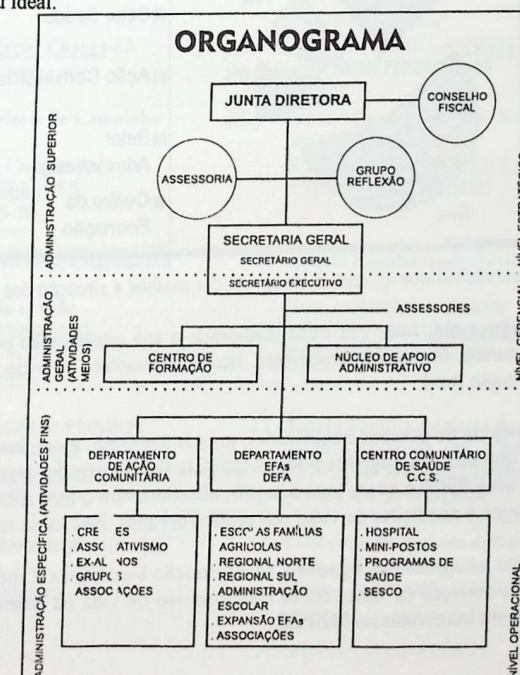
Ideal.

ORGANOGRAMA

ADMINISTRAÇÃO SUPERIOR

JUNTA DIRETORA

CONSELHO FISCAL

ASSESSORIA

GRUPO REFLEXÃO

SECRETARIA GERAL

SECRETÁRIO GERAL

SECRETÁRIO EXECUTIVO

ASSESSORES

ADMINISTRAÇÃO GERAL (ATIVIDADES MEIOS)

CENTRO DE FORMAÇÃO

NÚCLEO DE APOIO ADMINISTRATIVO

NÍVEL GERENCIAL NÍVEL ESTRATÉGICO

ADMINISTRAÇÃO ESPECÍFICA (ATIVIDADES FINS)

DEPARTAMENTO DE AÇÃO COMUNITÁRIA

DEPARTAMENTO EFAs DEFA

CENTRO COMUNITÁRIO DE SAÚDE C.C.S.

. CRE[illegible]ES
. ASSOC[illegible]ATIVISMO
. EX-AL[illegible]NOS
. GRUP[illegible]S
. ASSOCIA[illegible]ÇÕES

. ESCO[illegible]AS FAMÍLIAS AGRÍCOLAS
. REGIONAL NORTE
. REGIONAL SUL
. ADMINISTRAÇÃO ESCOLAR
. EXPANSÃO EFAs
. ASSOCIAÇÕES

. HOSPITAL
. MINI-POSTOS
. PROGRAMAS DE SAÚDE
. SESCO

NÍVEL OPERACIONAL

a) Ação Comunitária

b) Setor Administrativo

c) Centro de Formação